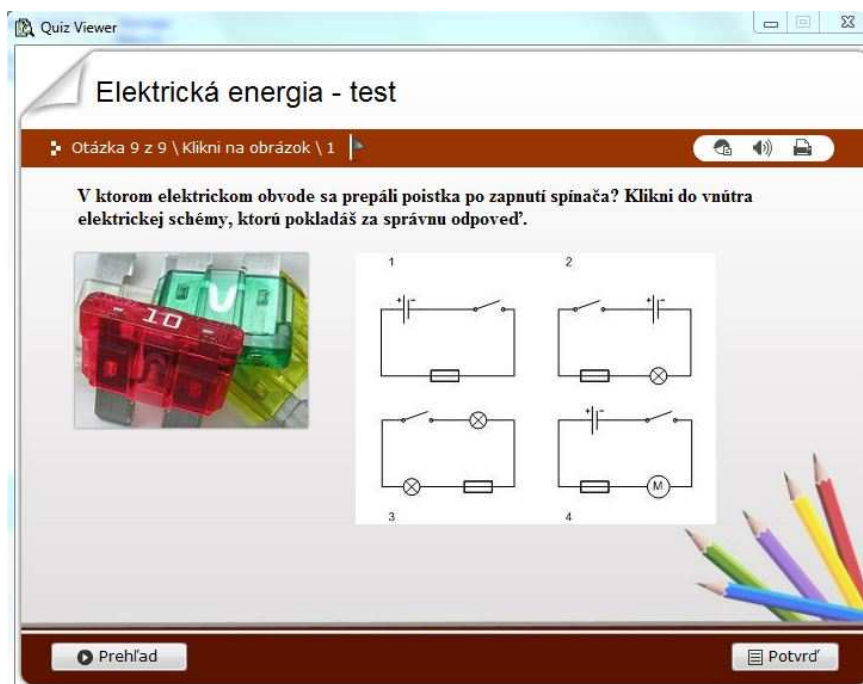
Quiz Viewer

Elektrická energia - test

Otázka 9 z 9 \ Klikni na obrázok \ 1

V ktorom elektrickom obvode sa prepáli poistka po zapnutí spínača? Klikni do vnútra elektrickej schémy, ktorú pokladáš za správnu odpoveď.

10

1
+ −

2
+ −

3

4
+ −
M

Prehľad

Potvrď